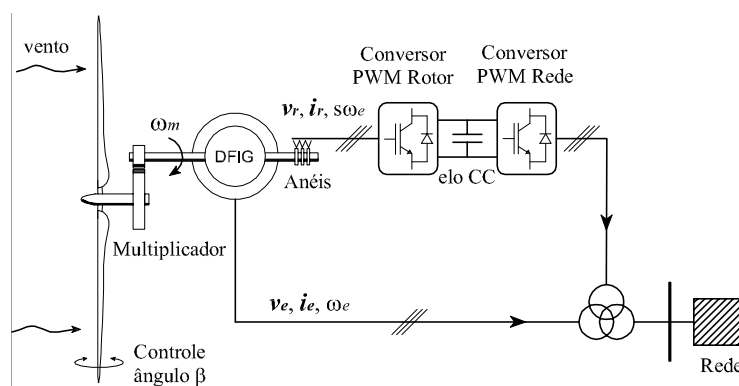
vento

$\omega_m$

DFIG

$\boldsymbol{v}_r$, $\boldsymbol{i}_r$, $s\omega_e$

Conversor PWM Rotor

Conversor PWM Rede

Anéis

elo CC

Multiplicador

$\boldsymbol{v}_e$, $\boldsymbol{i}_e$, $\omega_e$

Controle ângulo $\beta$

Rede